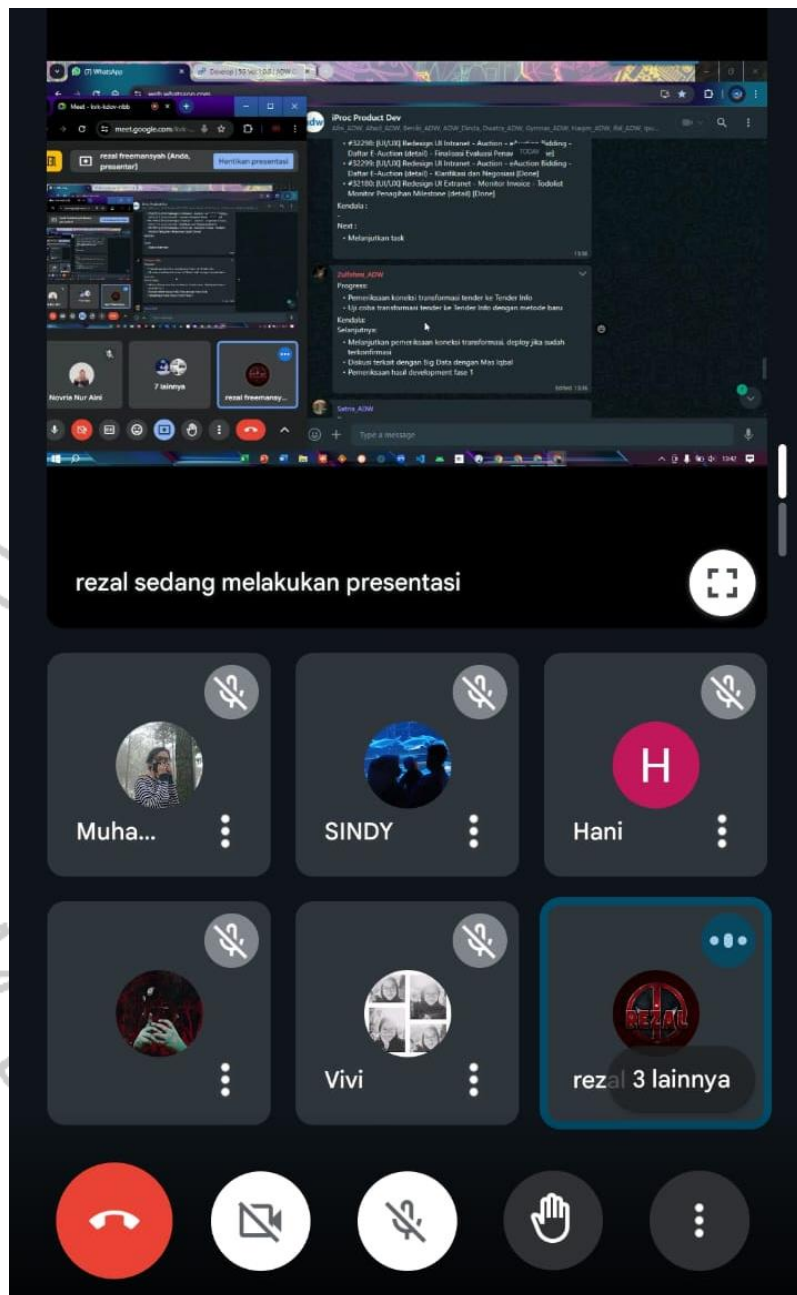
(7) WhatsApp
Meet - kvk-kdov-nbb
meet.google.com/kvk-
web.whatsapp.com
rezal freemansyah (Anda, presenter)
Hentikan presentasi
iProc Product Dev
• #32298: [UI/UX] Redesign UI Intranet - Auction - eAuction Bidding - Daftar E-Auction (detail) - Finalisasi Evaluasi Penaw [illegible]
• #32299: [UI/UX] Redesign UI Intranet - Auction - eAuction Bidding - Daftar E-Auction (detail) - Klarifikasi dan Negosiasi [Done]
• #32180: [UI/UX] Redesign UI Extranet - Monitor Invoice - Todolist Monitor Penagihan Milestone (detail) [Done]
Kendala :
-
Next :
• Melanjutkan task
Zulfahmi_ADW
Progress:
• Pemeriksaan koneksi transformasi tender ke Tender Info
• Uji coba transformasi tender ke Tender Info dengan metode baru
Kendala:
-
Selanjutnya:
• Melanjutkan pemeriksaan koneksi transformasi, deploy jika sudah terkonfirmasi
• Diskusi terkait dengan Big Data dengan Mas Iqbal
• Pemeriksaan hasil development fase 1
Satria_ADW
Type a message
Novria Nur Aini
7 lainnya
rezal freemansy...
rezal sedang melakukan presentasi
Muha...
SINDY
H
Hani
Vivi
rezal 3 lainnya